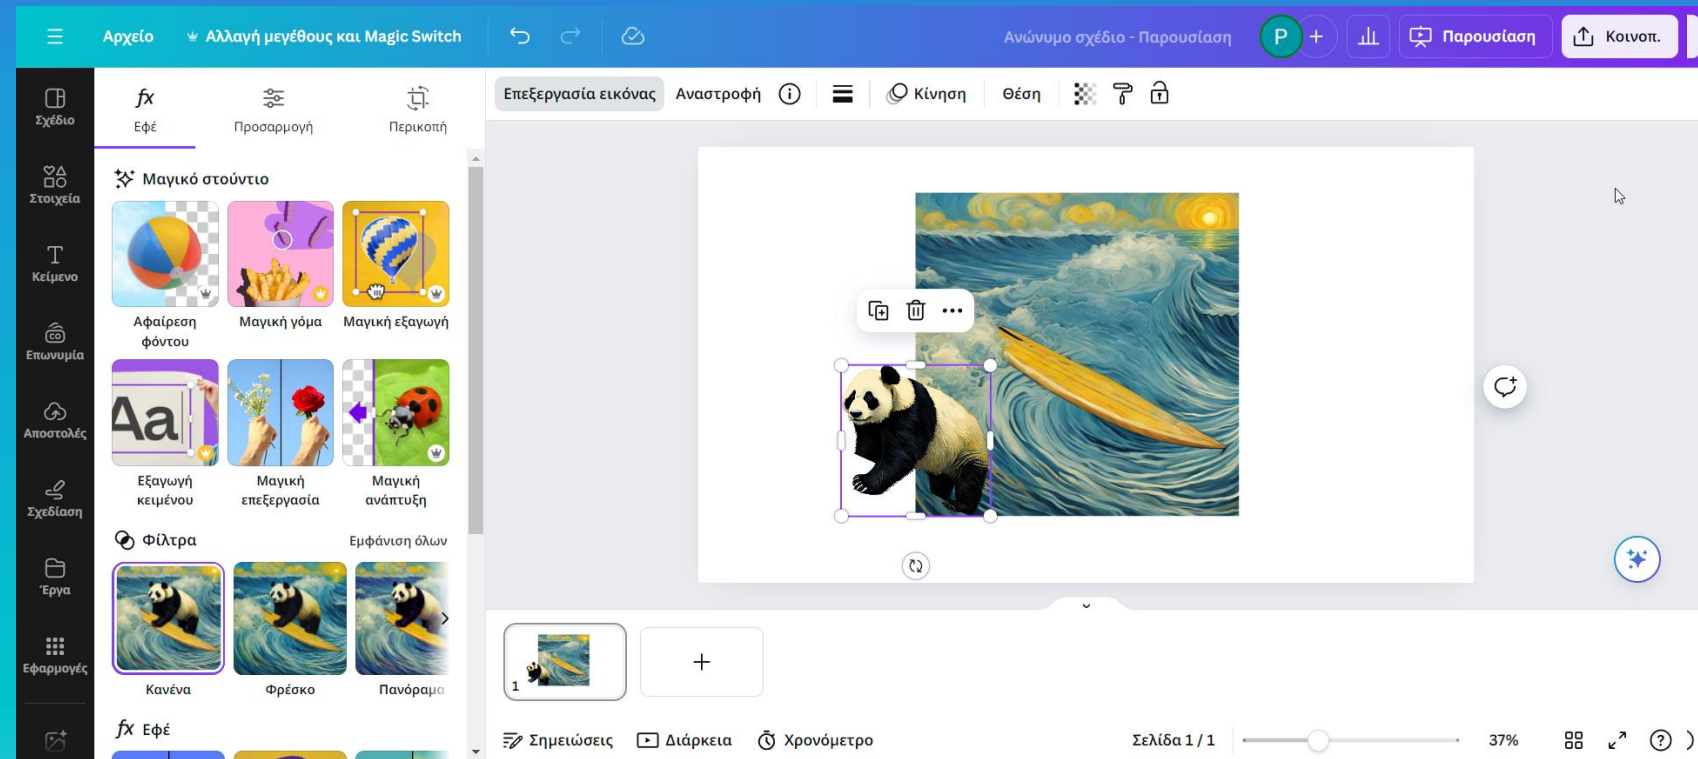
Αρχείο Αλλαγή μεγέθους και Magic Switch Ανώνυμο σχέδιο - Παρουσίαση P Παρουσίαση Κοινοπ.

Σχέδιο
Στοιχεία
Κείμενο
Επωνυμία
Αποστολές
Σχεδίαση
Έργα
Εφαρμογές

Εφέ Προσαρμογή Περικοπή

Μαγικό στούντιο

Αφαίρεση φόντου
Μαγική γόμα
Μαγική εξαγωγή
Εξαγωγή κειμένου
Μαγική επεξεργασία
Μαγική ανάπτυξη

Φίλτρα Εμφάνιση όλων

Κανένα Φρέσκο Πανόραμα

Εφέ

Επεξεργασία εικόνας Αναστροφή Κίνηση Θέση

1

Σημειώσεις Διάρκεια Χρονόμετρο Σελίδα 1 / 1 37%